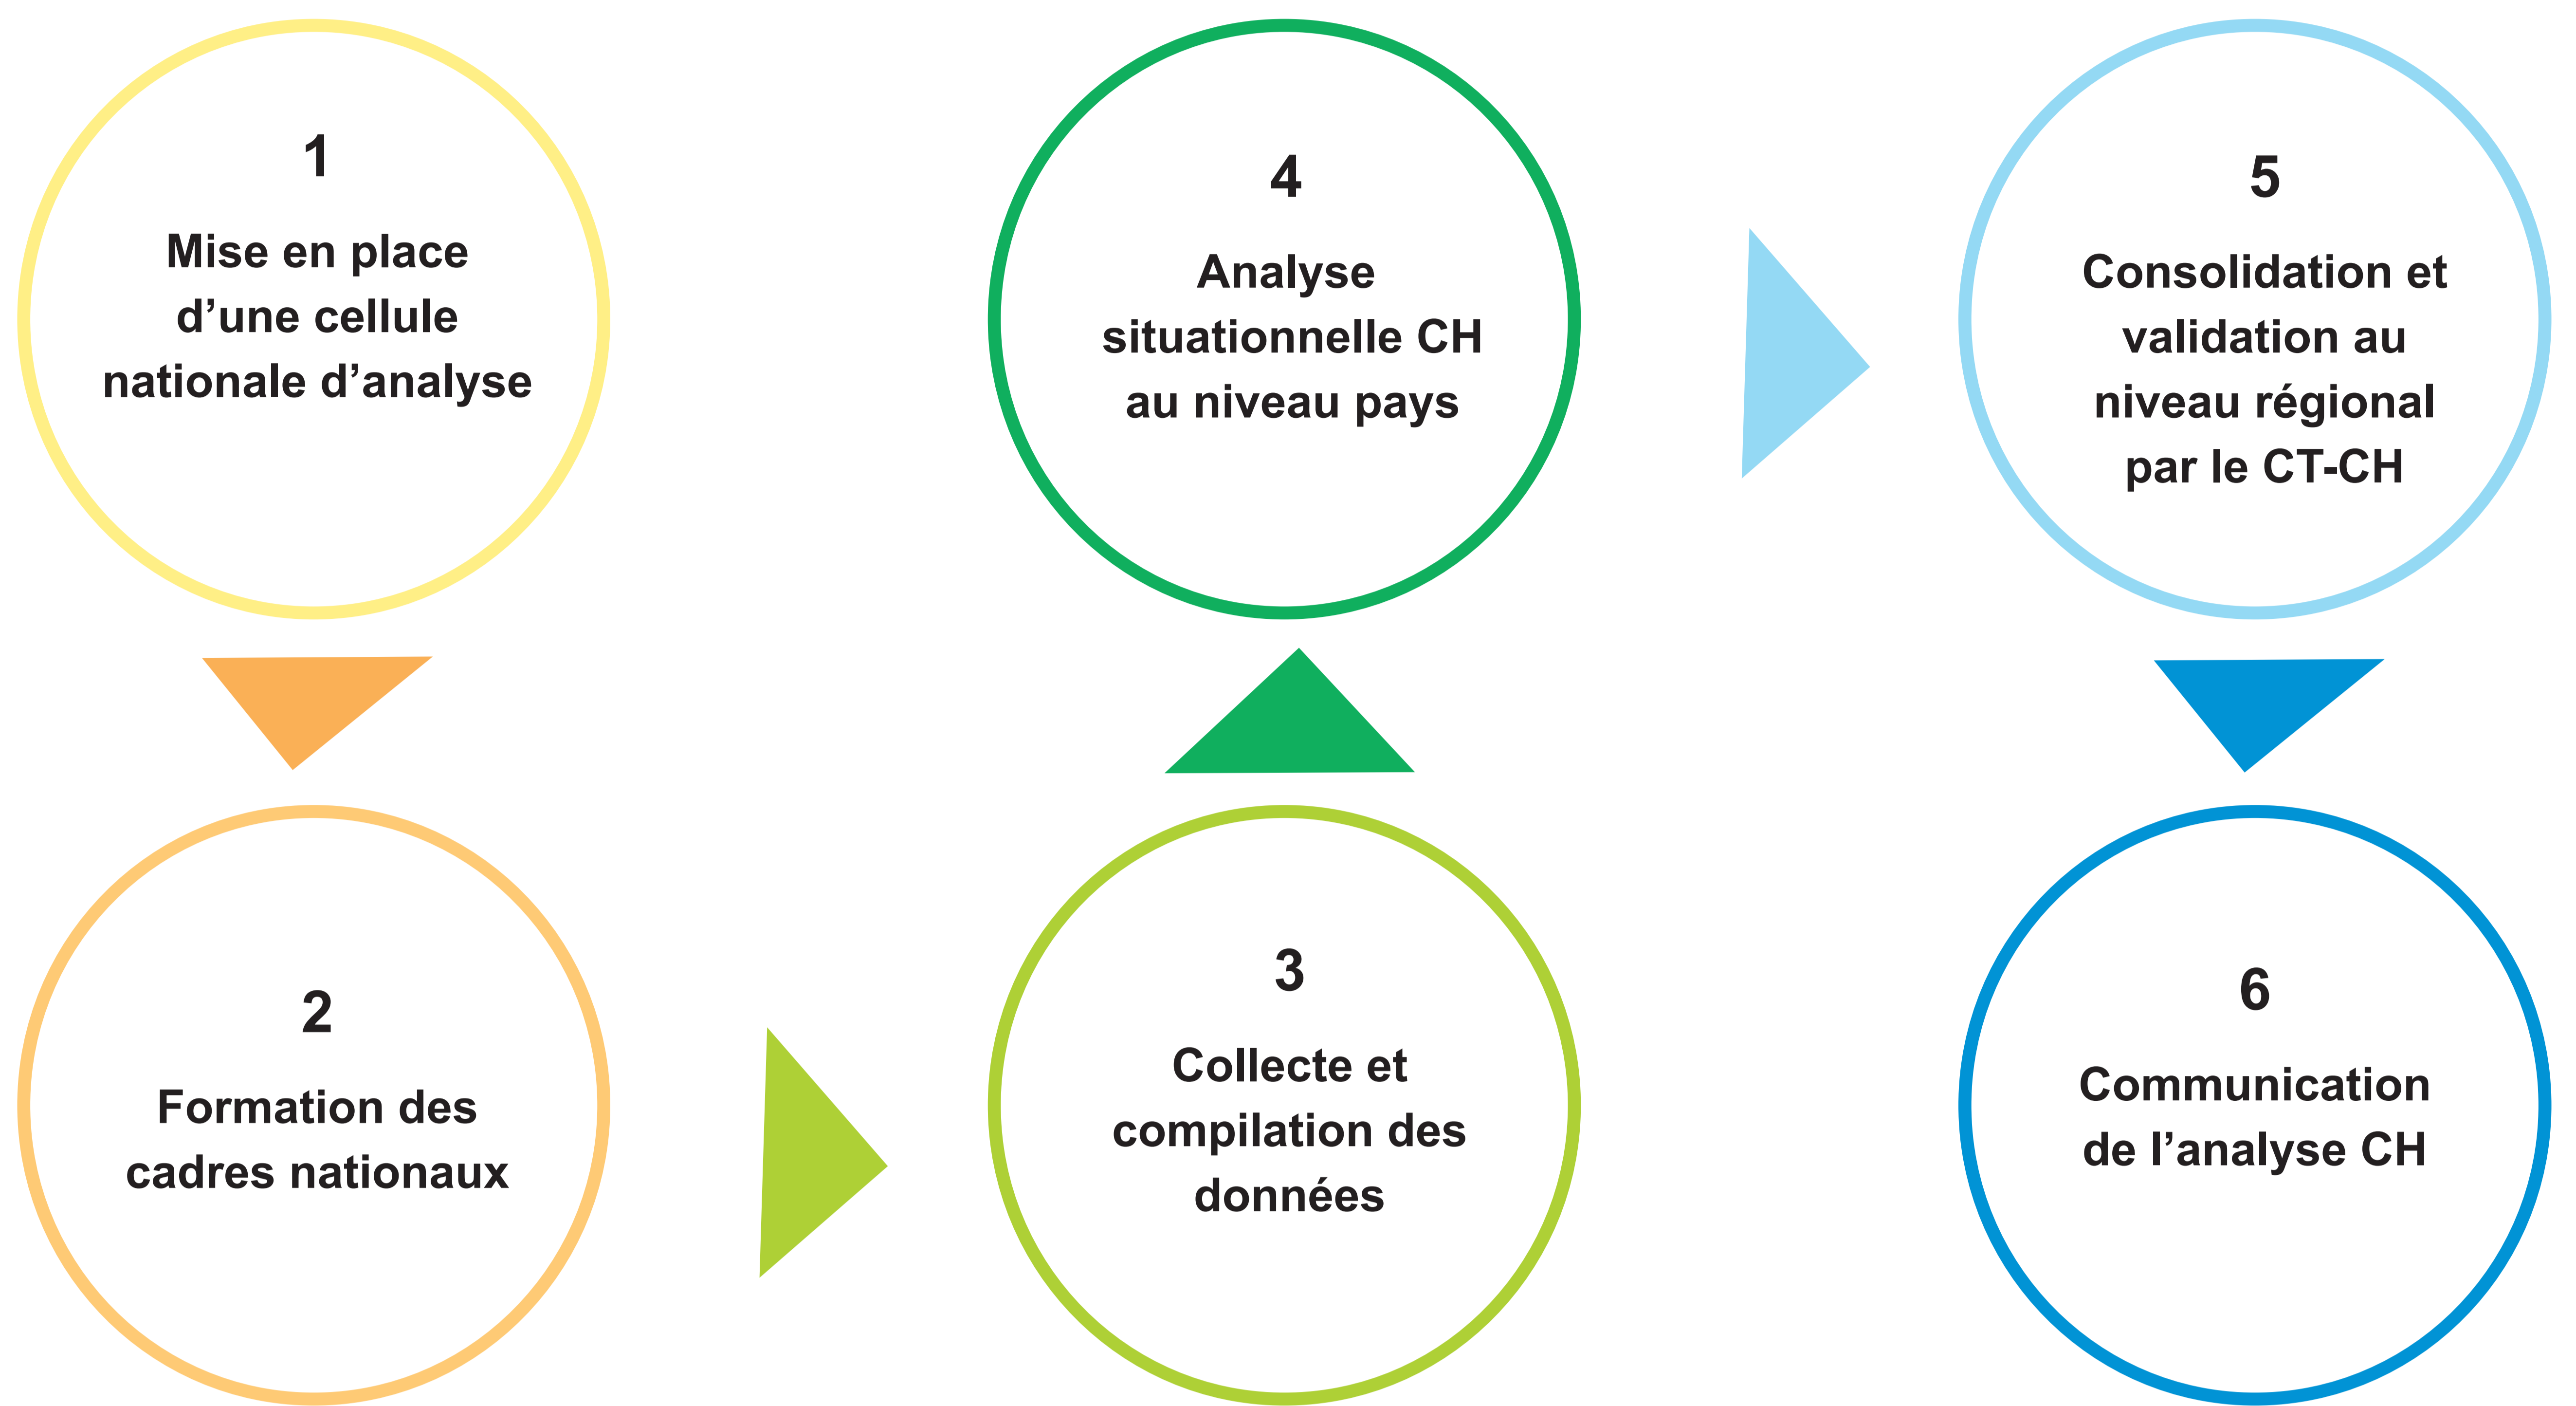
1
Mise en place d’une cellule nationale d’analyse

2
Formation des cadres nationaux

3
Collecte et compilation des données

4
Analyse situationnelle CH au niveau pays

5
Consolidation et validation au niveau régional par le CT-CH

6
Communication de l’analyse CH